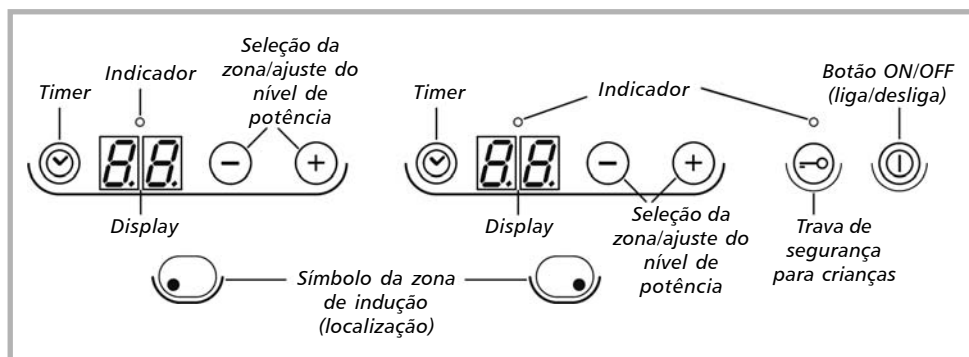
Timer

Indicador

Seleção da zona/ajuste do nível de potência

Display

Timer

Indicador

Botão ON/OFF (liga/desliga)

Display

Seleção da zona/ajuste do nível de potência

Trava de segurança para crianças

Símbolo da zona de indução (localização)